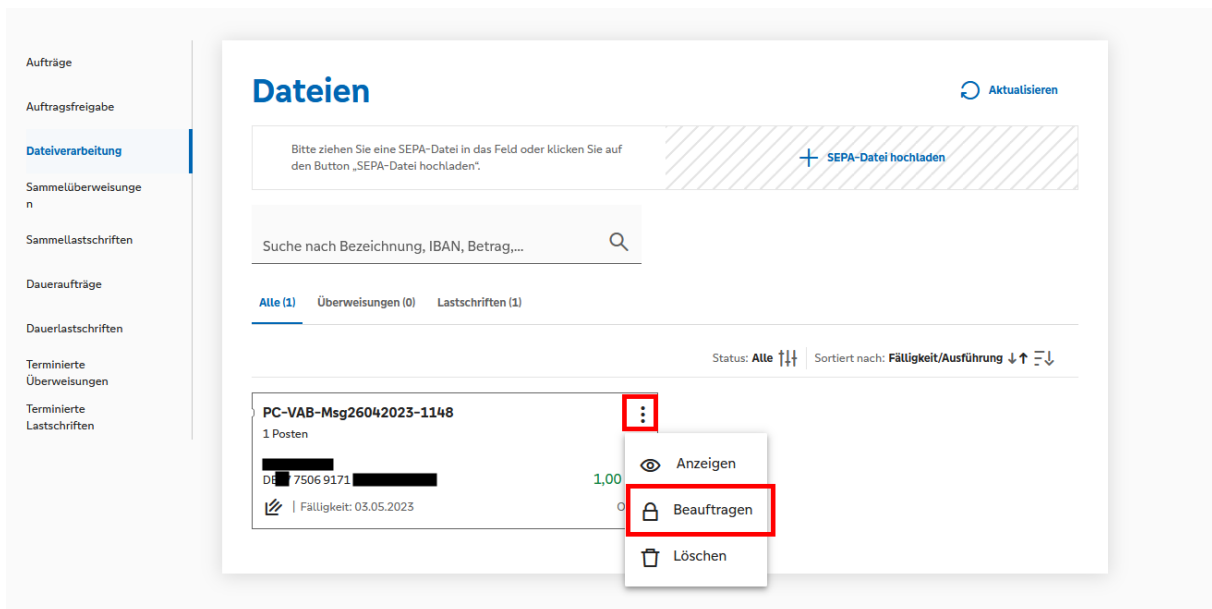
Aufträge

Auftragsfreigabe

Dateiverarbeitung

Sammelüberweisungen

Sammellastschriften

Daueraufträge

Dauerlastschriften

Terminierte Überweisungen

Terminierte Lastschriften

Dateien

Aktualisieren

Bitte ziehen Sie eine SEPA-Datei in das Feld oder klicken Sie auf den Button „SEPA-Datei hochladen".

SEPA-Datei hochladen

Suche nach Bezeichnung, IBAN, Betrag,...

Alle (1) Überweisungen (0) Lastschriften (1)

Status: Alle | Sortiert nach: Fälligkeit/Ausführung

PC-VAB-Msg26042023-1148

1 Posten

DE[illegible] 7506 9171 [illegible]

1,00

Fälligkeit: 03.05.2023

O

Anzeigen

Beauftragen

Löschen